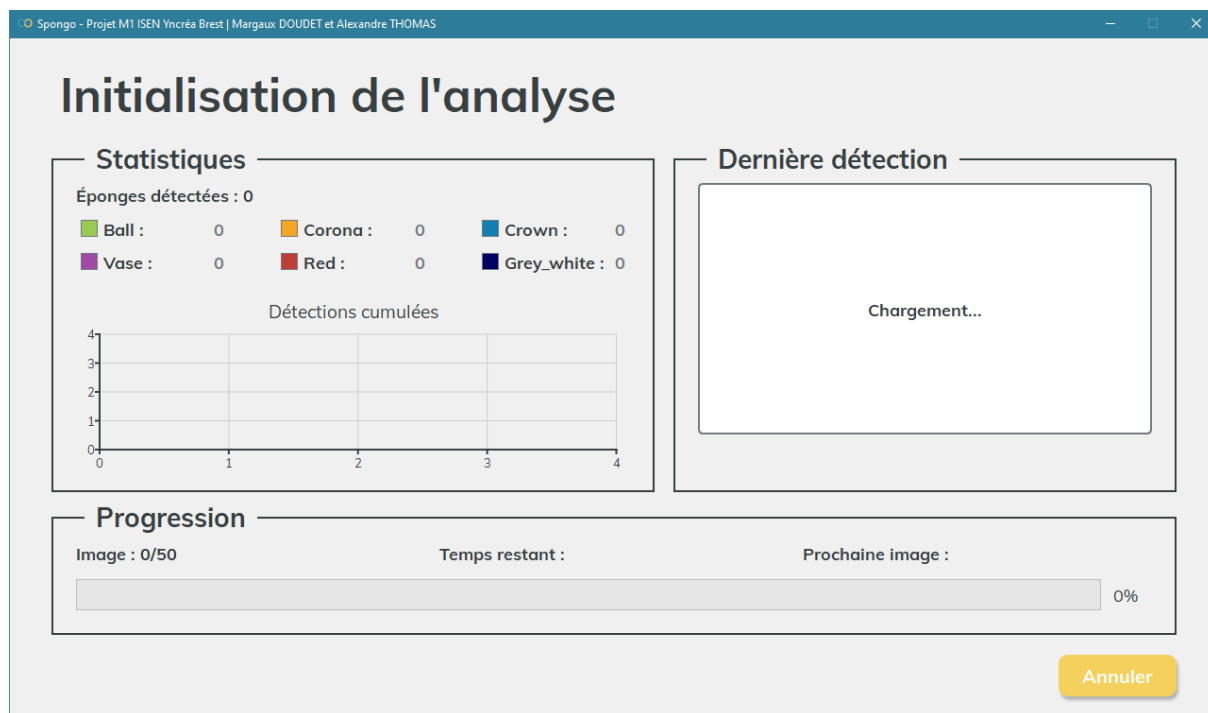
Spongo - Projet M1 ISEN Yncréa Brest | Margaux DOUDET et Alexandre THOMAS

Initialisation de l'analyse

Statistiques

Éponges détectées : 0

| Ball : | 0 | Corona : | 0 | Crown : | 0 |
|---|---|---|---|---|---|
| Vase : | 0 | Red : | 0 | Grey_white : | 0 |

Détections cumulées

4
3
2
1
0
0 1 2 3 4

Dernière détection

Chargement...

Progression

Image : 0/50

Temps restant :

Prochaine image :

0%

Annuler